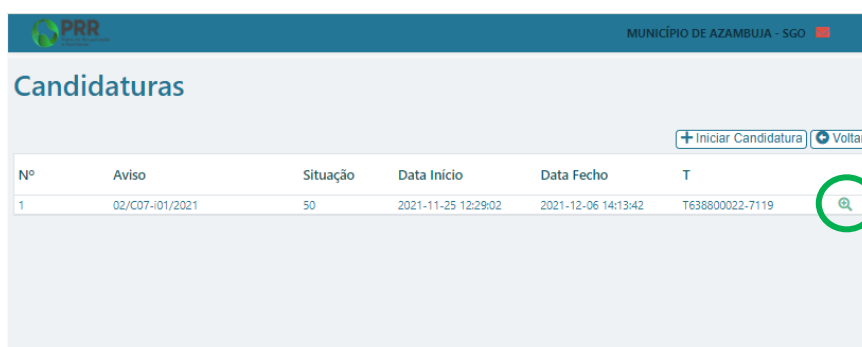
PRR

MUNICÍPIO DE AZAMBUJA - SGO

Candidaturas

Iniciar Candidatura Voltar

| Nº | Aviso | Situação | Data Início | Data Fecho | T |
|---|---|---|---|---|---|
| 1 | 02/C07-i01/2021 | 50 | 2021-11-25 12:29:02 | 2021-12-06 14:13:42 | T638800022-7119 |